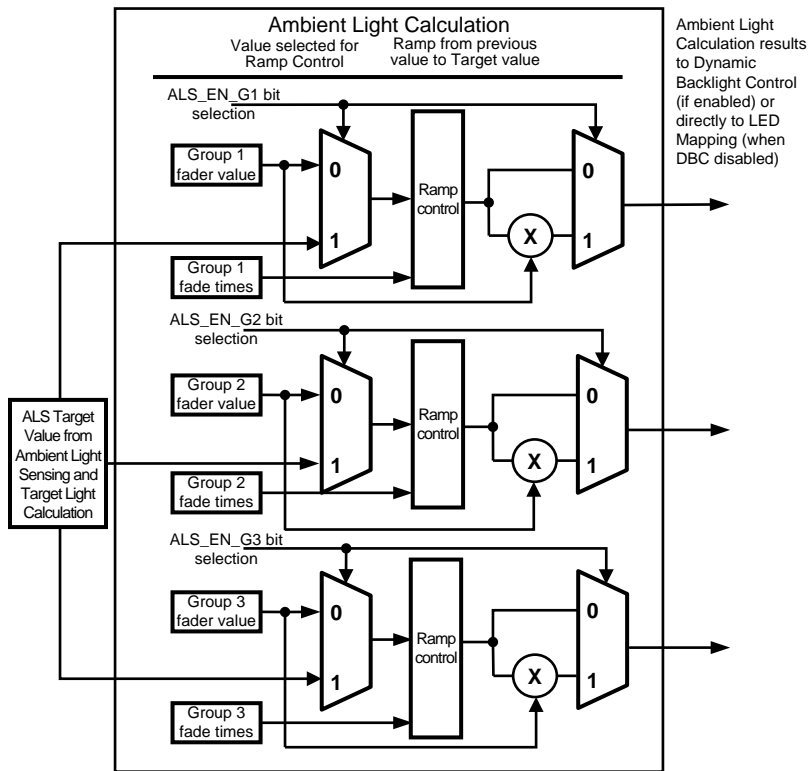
Ambient Light Calculation

Value selected for Ramp Control

Ramp from previous value to Target value

Ambient Light Calculation results to Dynamic Backlight Control (if enabled) or directly to LED Mapping (when DBC disabled)

ALS_EN_G1 bit selection

Group 1 fader value

0

1

Ramp control

X

0

1

Group 1 fade times

ALS_EN_G2 bit selection

Group 2 fader value

0

1

Ramp control

X

0

1

Group 2 fade times

ALS Target Value from Ambient Light Sensing and Target Light Calculation

ALS_EN_G3 bit selection

Group 3 fader value

0

1

Ramp control

X

0

1

Group 3 fade times